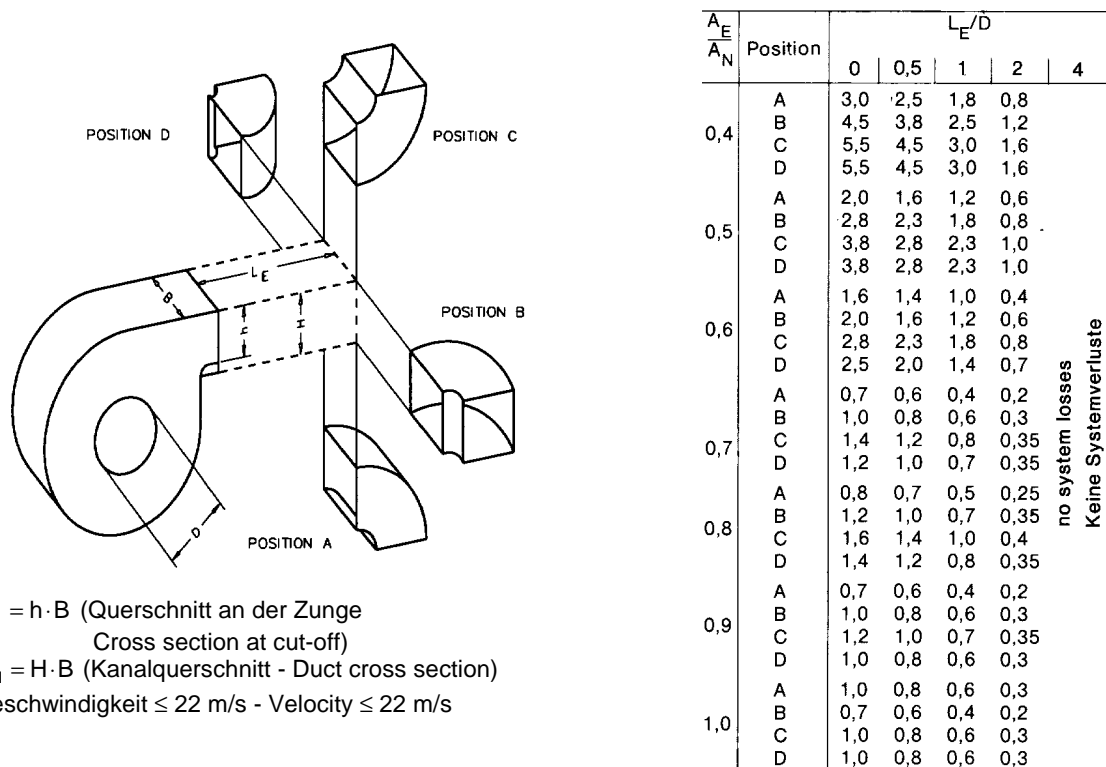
POSITION D

POSITION C

$L_E$

B

h

H

POSITION B

D

POSITION A

$= h \cdot B$ (Querschnitt an der Zunge Cross section at cut-off)

$_N = H \cdot B$ (Kanalquerschnitt - Duct cross section)

eschwindigkeit ≤ 22 m/s - Velocity ≤ 22 m/s

| $\frac{A_E}{A_N}$ | Position | $L_E/D$ 0 | 0,5 | 1 | 2 | 4 |
|---|---|---|---|---|---|---|
| 0,4 | A | 3,0 | 2,5 | 1,8 | 0,8 | no system losses Keine Systemverluste |
| | B | 4,5 | 3,8 | 2,5 | 1,2 | |
| | C | 5,5 | 4,5 | 3,0 | 1,6 | |
| | D | 5,5 | 4,5 | 3,0 | 1,6 | |
| 0,5 | A | 2,0 | 1,6 | 1,2 | 0,6 | |
| | B | 2,8 | 2,3 | 1,8 | 0,8 | |
| | C | 3,8 | 2,8 | 2,3 | 1,0 | |
| | D | 3,8 | 2,8 | 2,3 | 1,0 | |
| 0,6 | A | 1,6 | 1,4 | 1,0 | 0,4 | |
| | B | 2,0 | 1,6 | 1,2 | 0,6 | |
| | C | 2,8 | 2,3 | 1,8 | 0,8 | |
| | D | 2,5 | 2,0 | 1,4 | 0,7 | |
| 0,7 | A | 0,7 | 0,6 | 0,4 | 0,2 | |
| | B | 1,0 | 0,8 | 0,6 | 0,3 | |
| | C | 1,4 | 1,2 | 0,8 | 0,35 | |
| | D | 1,2 | 1,0 | 0,7 | 0,35 | |
| 0,8 | A | 0,8 | 0,7 | 0,5 | 0,25 | |
| | B | 1,2 | 1,0 | 0,7 | 0,35 | |
| | C | 1,6 | 1,4 | 1,0 | 0,4 | |
| | D | 1,4 | 1,2 | 0,8 | 0,35 | |
| 0,9 | A | 0,7 | 0,6 | 0,4 | 0,2 | |
| | B | 1,0 | 0,8 | 0,6 | 0,3 | |
| | C | 1,2 | 1,0 | 0,7 | 0,35 | |
| | D | 1,0 | 0,8 | 0,6 | 0,3 | |
| 1,0 | A | 1,0 | 0,8 | 0,6 | 0,3 | |
| | B | 0,7 | 0,6 | 0,4 | 0,2 | |
| | C | 1,0 | 0,8 | 0,6 | 0,3 | |
| | D | 1,0 | 0,8 | 0,6 | 0,3 | |